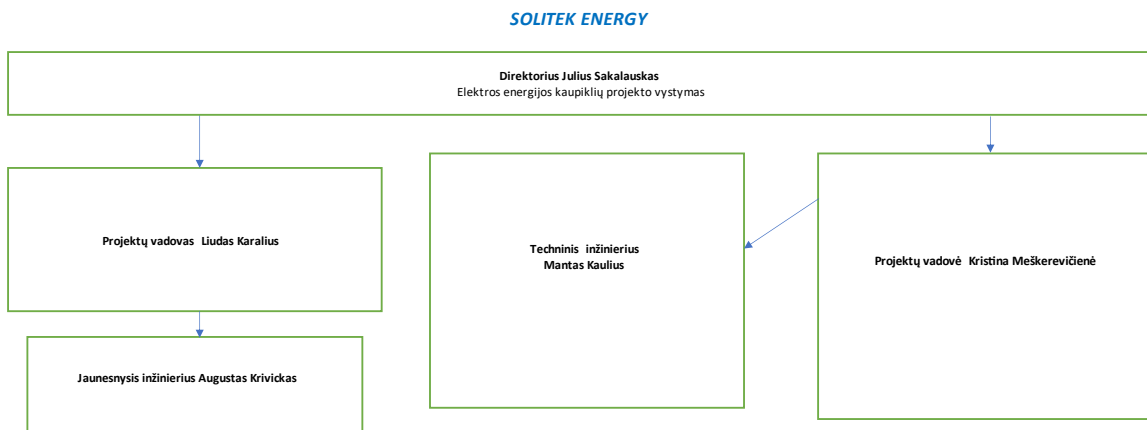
SOLITEK ENERGY

Direktorius Julius Sakalauskas
Elektros energijos kaupiklių projekto vystymas

Projektų vadovas Liudas Karalius

Techninis inžinierius
Mantas Kaulius

Projektų vadovė Kristina Meškerevičienė

Jaunesnysis inžinierius Augustas Krivickas